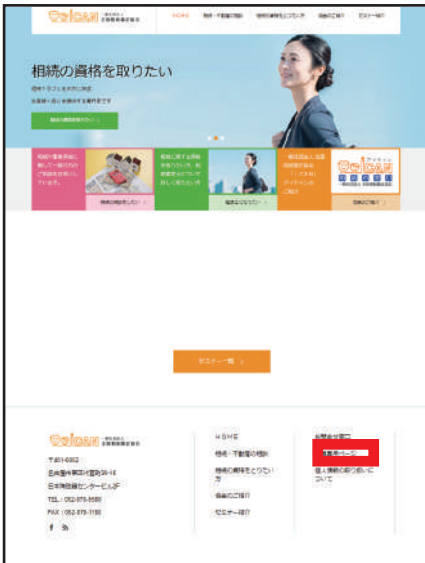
HOME

相続の資格を取りたい

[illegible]

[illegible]

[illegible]

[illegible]

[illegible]

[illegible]

セミナー一覧

〒451-0052

TEL：052-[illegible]

FAX：052-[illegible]

HOME

相続・不動産の相談

相続の資格をとりたい方

会員のご紹介

セミナー紹介

お問合せ窓口

会員専用ページ

個人情報の取り扱いについて